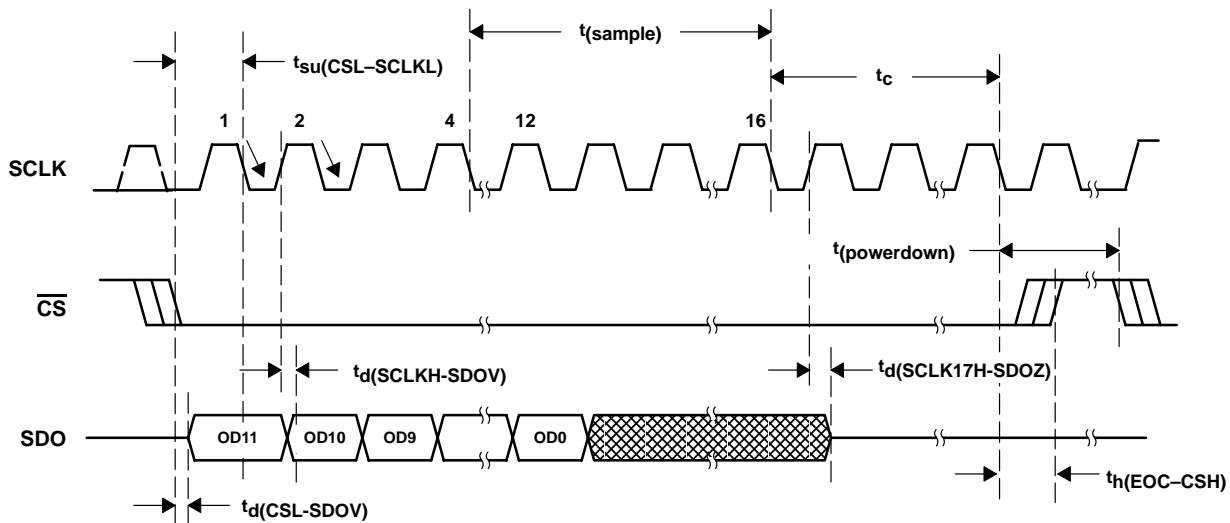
$t_{(sample)}$

$t_{su(CSL–SCLKL)}$

$t_c$

1

2

4

12

16

SCLK

$t_{(powerdown)}$

$\overline{CS}$

$t_{d(SCLKH-SDOV)}$

$t_{d(SCLK17H-SDOZ)}$

SDO

OD11

OD10

OD9

OD0

$t_{h(EOC–CSH)}$

$t_{d(CSL-SDOV)}$